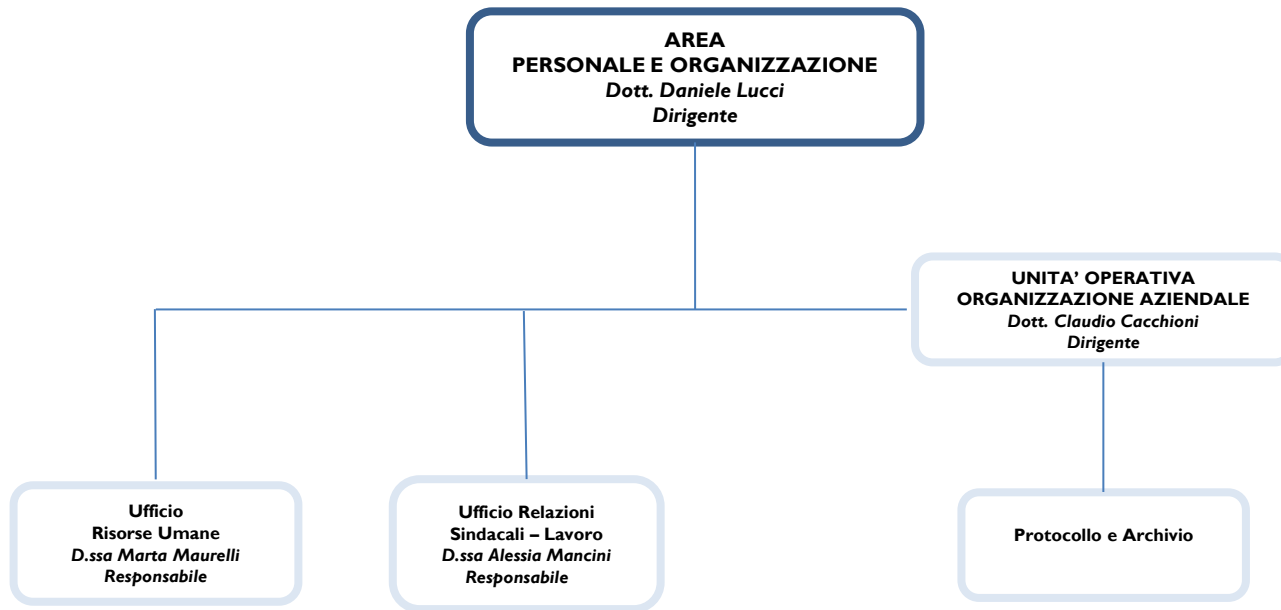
AREA
PERSONALE E ORGANIZZAZIONE
*Dott. Daniele Lucci*
*Dirigente*

UNITA' OPERATIVA
ORGANIZZAZIONE AZIENDALE
*Dott. Claudio Cacchioni*
*Dirigente*

Ufficio
Risorse Umane
*D.ssa Marta Maurelli*
*Responsabile*

Ufficio Relazioni
Sindacali – Lavoro
*D.ssa Alessia Mancini*
*Responsabile*

Protocollo e Archivio